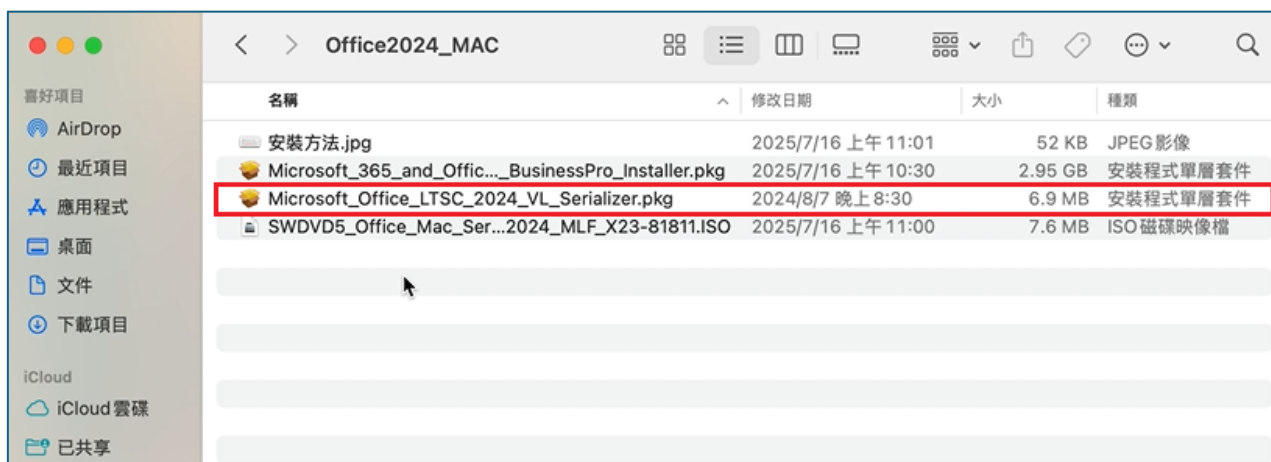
Office2024_MAC

喜好項目
AirDrop
最近項目
應用程式
桌面
文件
下載項目
iCloud
iCloud雲碟
已共享

| 名稱 | 修改日期 | 大小 | 種類 |
|---|---|---|---|
| 安裝方法.jpg | 2025/7/16 上午 11:01 | 52 KB | JPEG影像 |
| Microsoft_365_and_Offic..._BusinessPro_Installer.pkg | 2025/7/16 上午 10:30 | 2.95 GB | 安裝程式單層套件 |
| Microsoft_Office_LTSC_2024_VL_Serializer.pkg | 2024/8/7 晚上 8:30 | 6.9 MB | 安裝程式單層套件 |
| SWDVD5_Office_Mac_Ser...2024_MLF_X23-81811.ISO | 2025/7/16 上午 11:00 | 7.6 MB | ISO磁碟映像檔 |